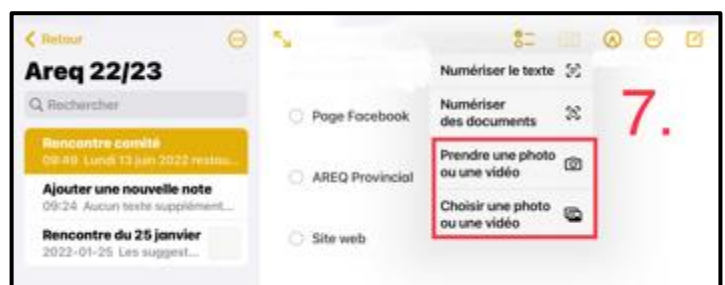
< Retour

Areq 22/23

Q Rechercher

Rencontre comité
09:49 Lundi 13 juin 2022 restau...

Ajouter une nouvelle note
09:24 Aucun texte supplément...

Rencontre du 25 janvier
2022-01-25 Les suggest...

Page Facebook

AREQ Provincial

Site web

Numériser le texte

Numériser des documents

Prendre une photo ou une vidéo

Choisir une photo ou une vidéo

7.